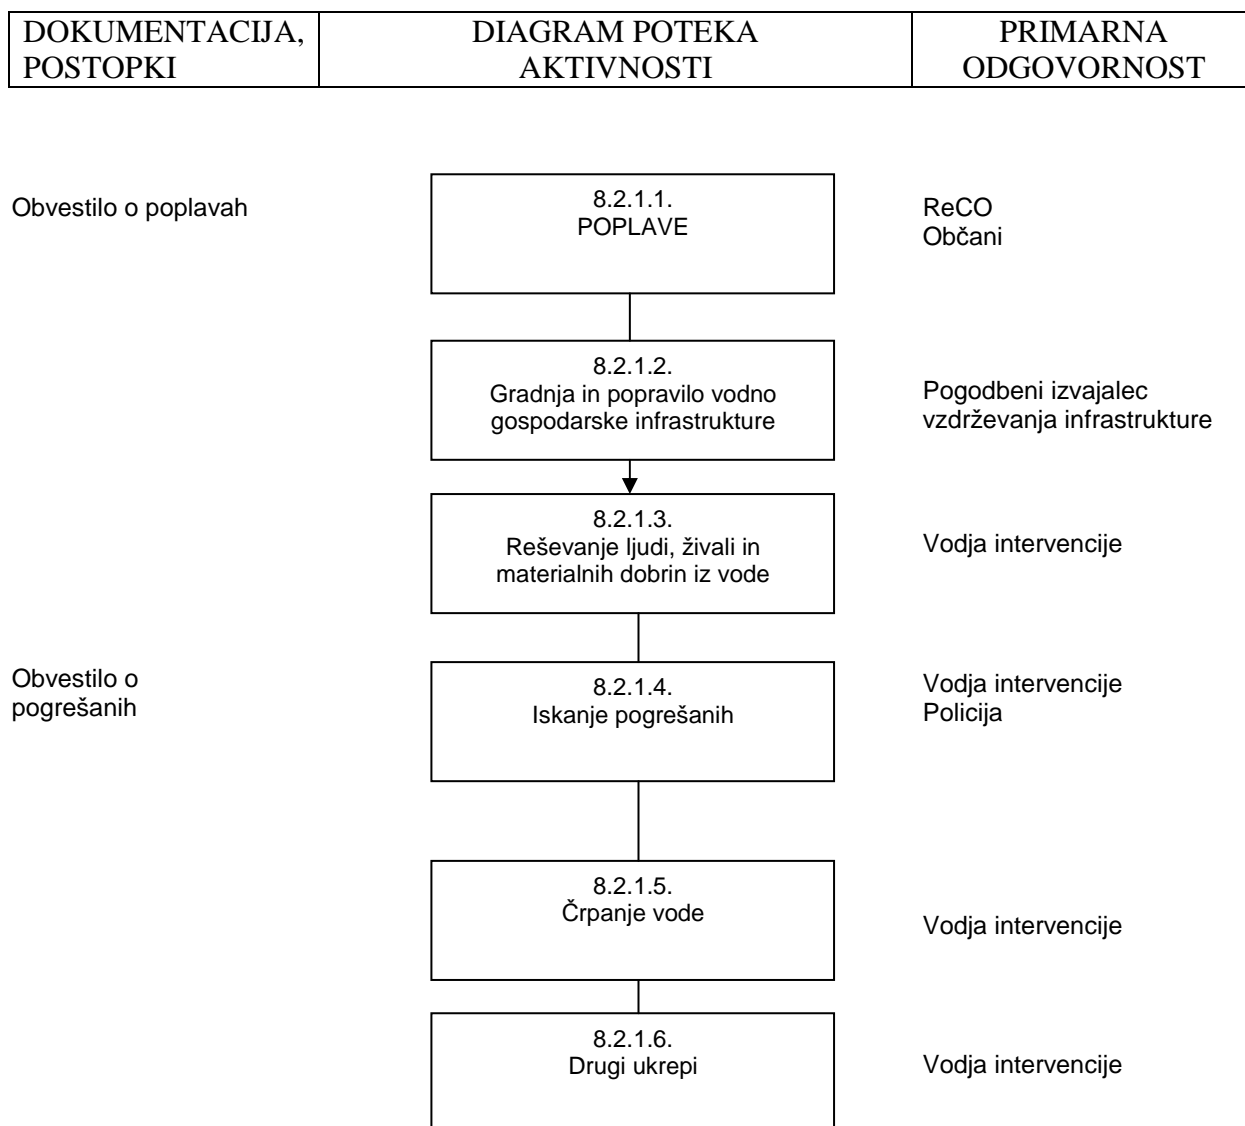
| DOKUMENTACIJA, POSTOPKI | DIAGRAM POTEKA AKTIVNOSTI | PRIMARNA ODGOVORNOST |
|---|---|---|

Obvestilo o poplavah

8.2.1.1.
POPLAVE

ReCO
Občani

8.2.1.2.
Gradnja in popravilo vodno gospodarske infrastrukture

Pogodbeni izvajalec vzdrževanja infrastrukture

8.2.1.3.
Reševanje ljudi, živali in materialnih dobrin iz vode

Vodja intervencije

Obvestilo o pogrešanih

8.2.1.4.
Iskanje pogrešanih

Vodja intervencije
Policija

8.2.1.5.
Črpanje vode

Vodja intervencije

8.2.1.6.
Drugi ukrepi

Vodja intervencije